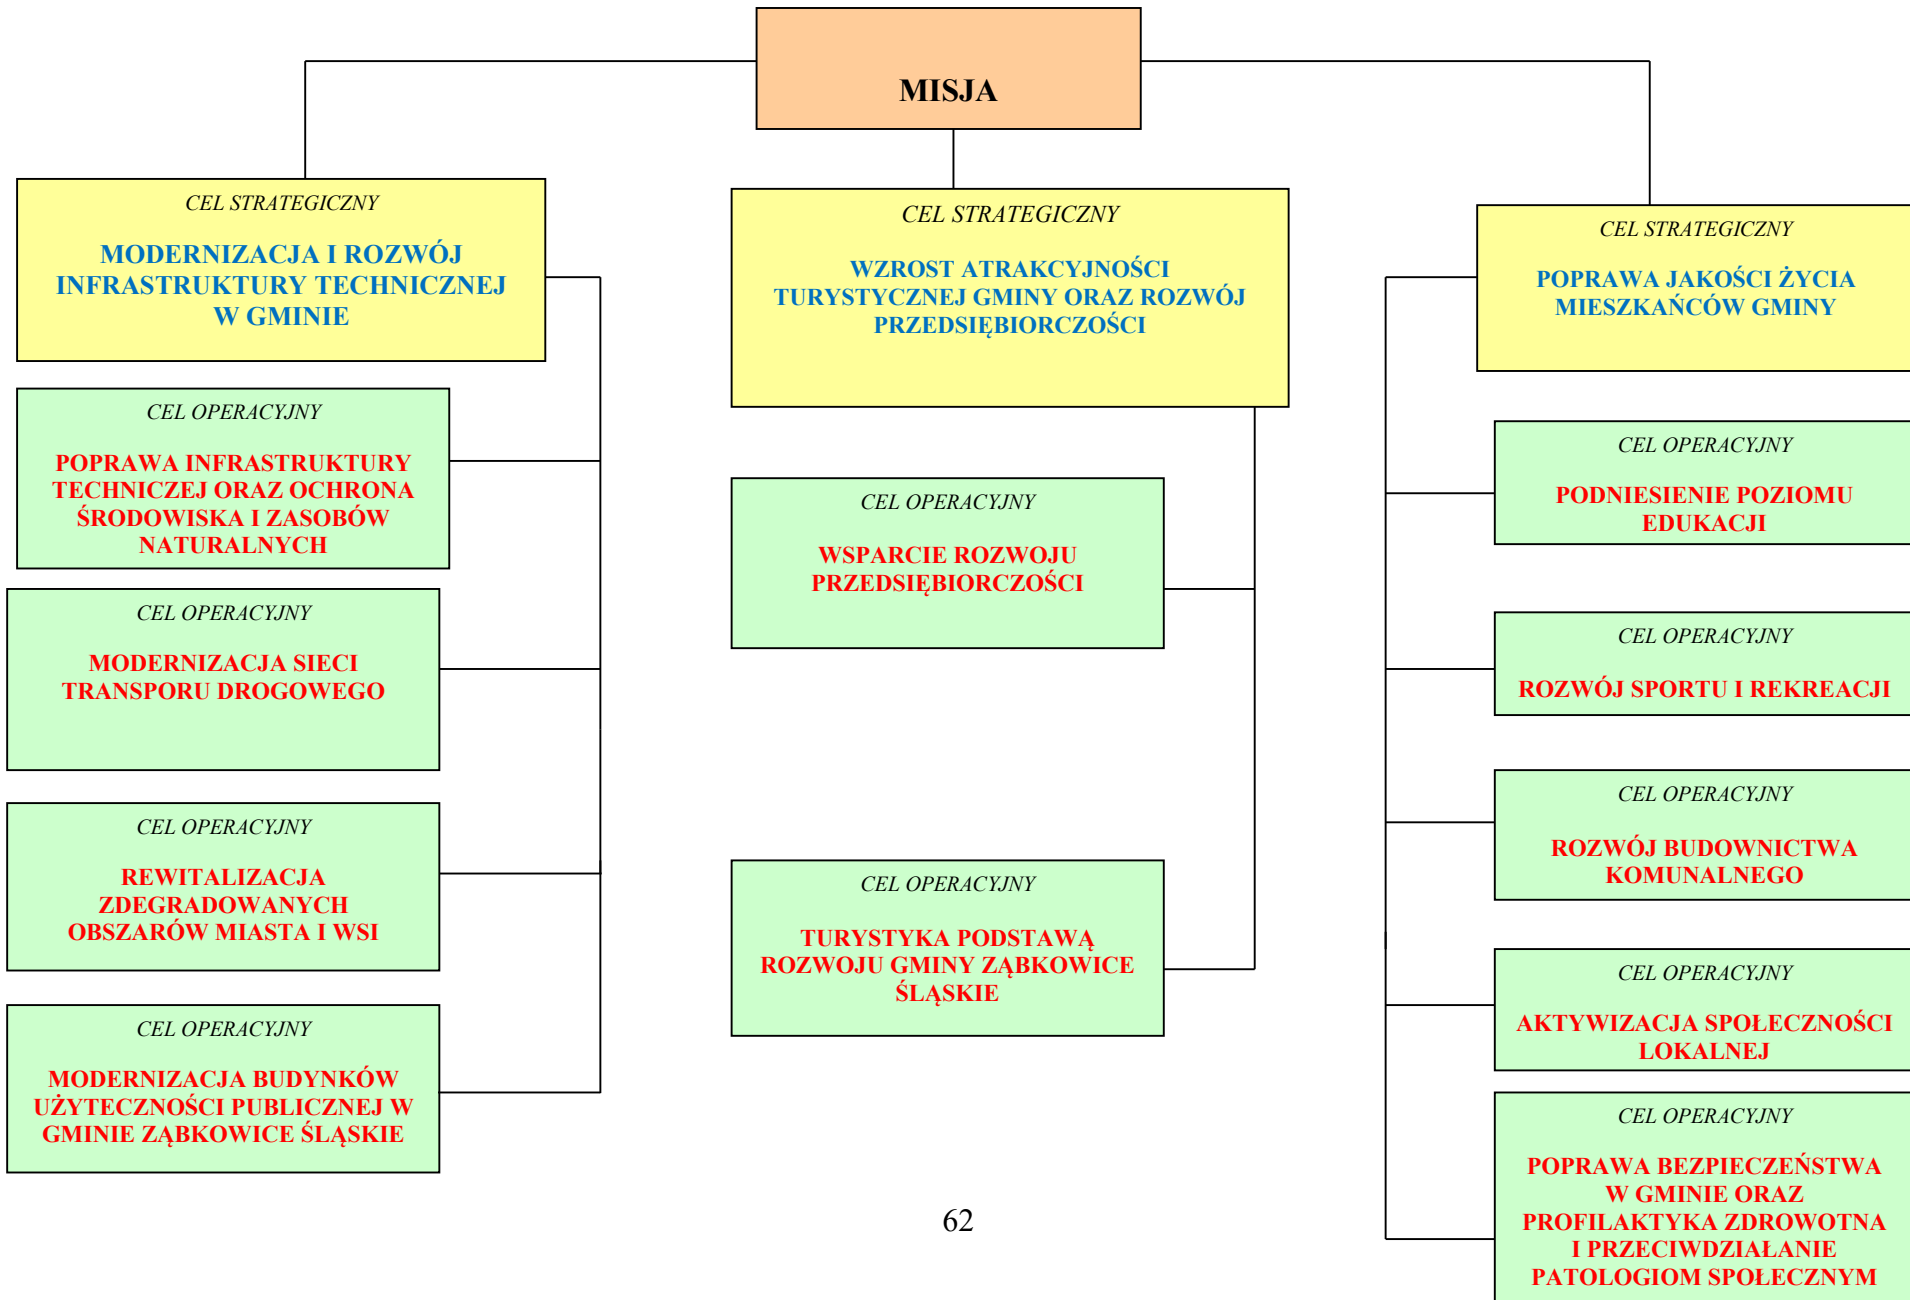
MISJA

CEL STRATEGICZNY

MODERNIZACJA I ROZWÓJ INFRASTRUKTURY TECHNICZNEJ W GMINIE

CEL OPERACYJNY

POPRAWA INFRASTRUKTURY TECHNICZEJ ORAZ OCHRONA ŚRODOWISKA I ZASOBÓW NATURALNYCH

CEL OPERACYJNY

MODERNIZACJA SIECI TRANSPORU DROGOWEGO

CEL OPERACYJNY

REWITALIZACJA ZDEGRADOWANYCH OBSZARÓW MIASTA I WSI

CEL OPERACYJNY

MODERNIZACJA BUDYNKÓW UŻYTECZNOŚCI PUBLICZNEJ W GMINIE ZĄBKOWICE ŚLĄSKIE

CEL STRATEGICZNY

WZROST ATRAKCYJNOŚCI TURYSTYCZNEJ GMINY ORAZ ROZWÓJ PRZEDSIĘBIORCZOŚCI

CEL OPERACYJNY

WSPARCIE ROZWOJU PRZEDSIĘBIORCZOŚCI

CEL OPERACYJNY

TURYSTYKA PODSTAWĄ ROZWOJU GMINY ZĄBKOWICE ŚLĄSKIE

CEL STRATEGICZNY

POPRAWA JAKOŚCI ŻYCIA MIESZKAŃCÓW GMINY

CEL OPERACYJNY

PODNIESIENIE POZIOMU EDUKACJI

CEL OPERACYJNY

ROZWÓJ SPORTU I REKREACJI

CEL OPERACYJNY

ROZWÓJ BUDOWNICTWA KOMUNALNEGO

CEL OPERACYJNY

AKTYWIZACJA SPOŁECZNOŚCI LOKALNEJ

CEL OPERACYJNY

POPRAWA BEZPIECZEŃSTWA W GMINIE ORAZ PROFILAKTYKA ZDROWOTNA I PRZECIWDZIAŁANIE PATOLOGIOM SPOŁECZNYM

62